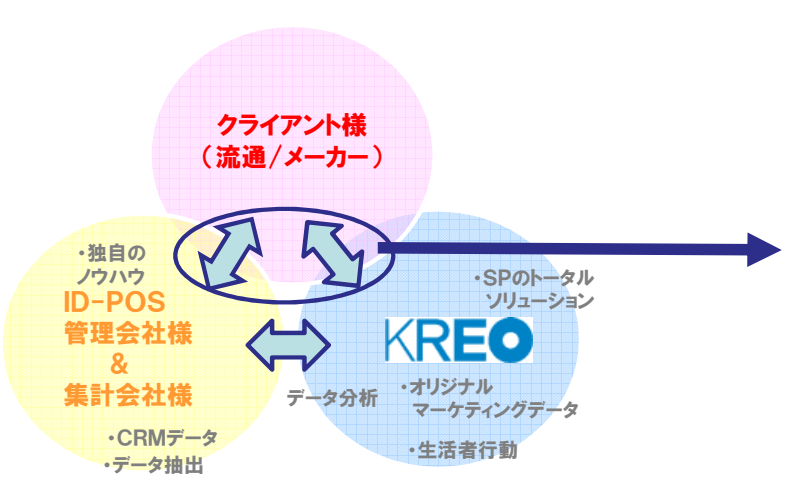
クライアント様
（流通／メーカー）

・独自の
ノウハウ
ID-POS
管理会社様
＆
集計会社様

・CRMデータ
・データ抽出

・SPのトータル
ソリューション

KREO

データ分析

・オリジナル
マーケティングデータ

・生活者行動